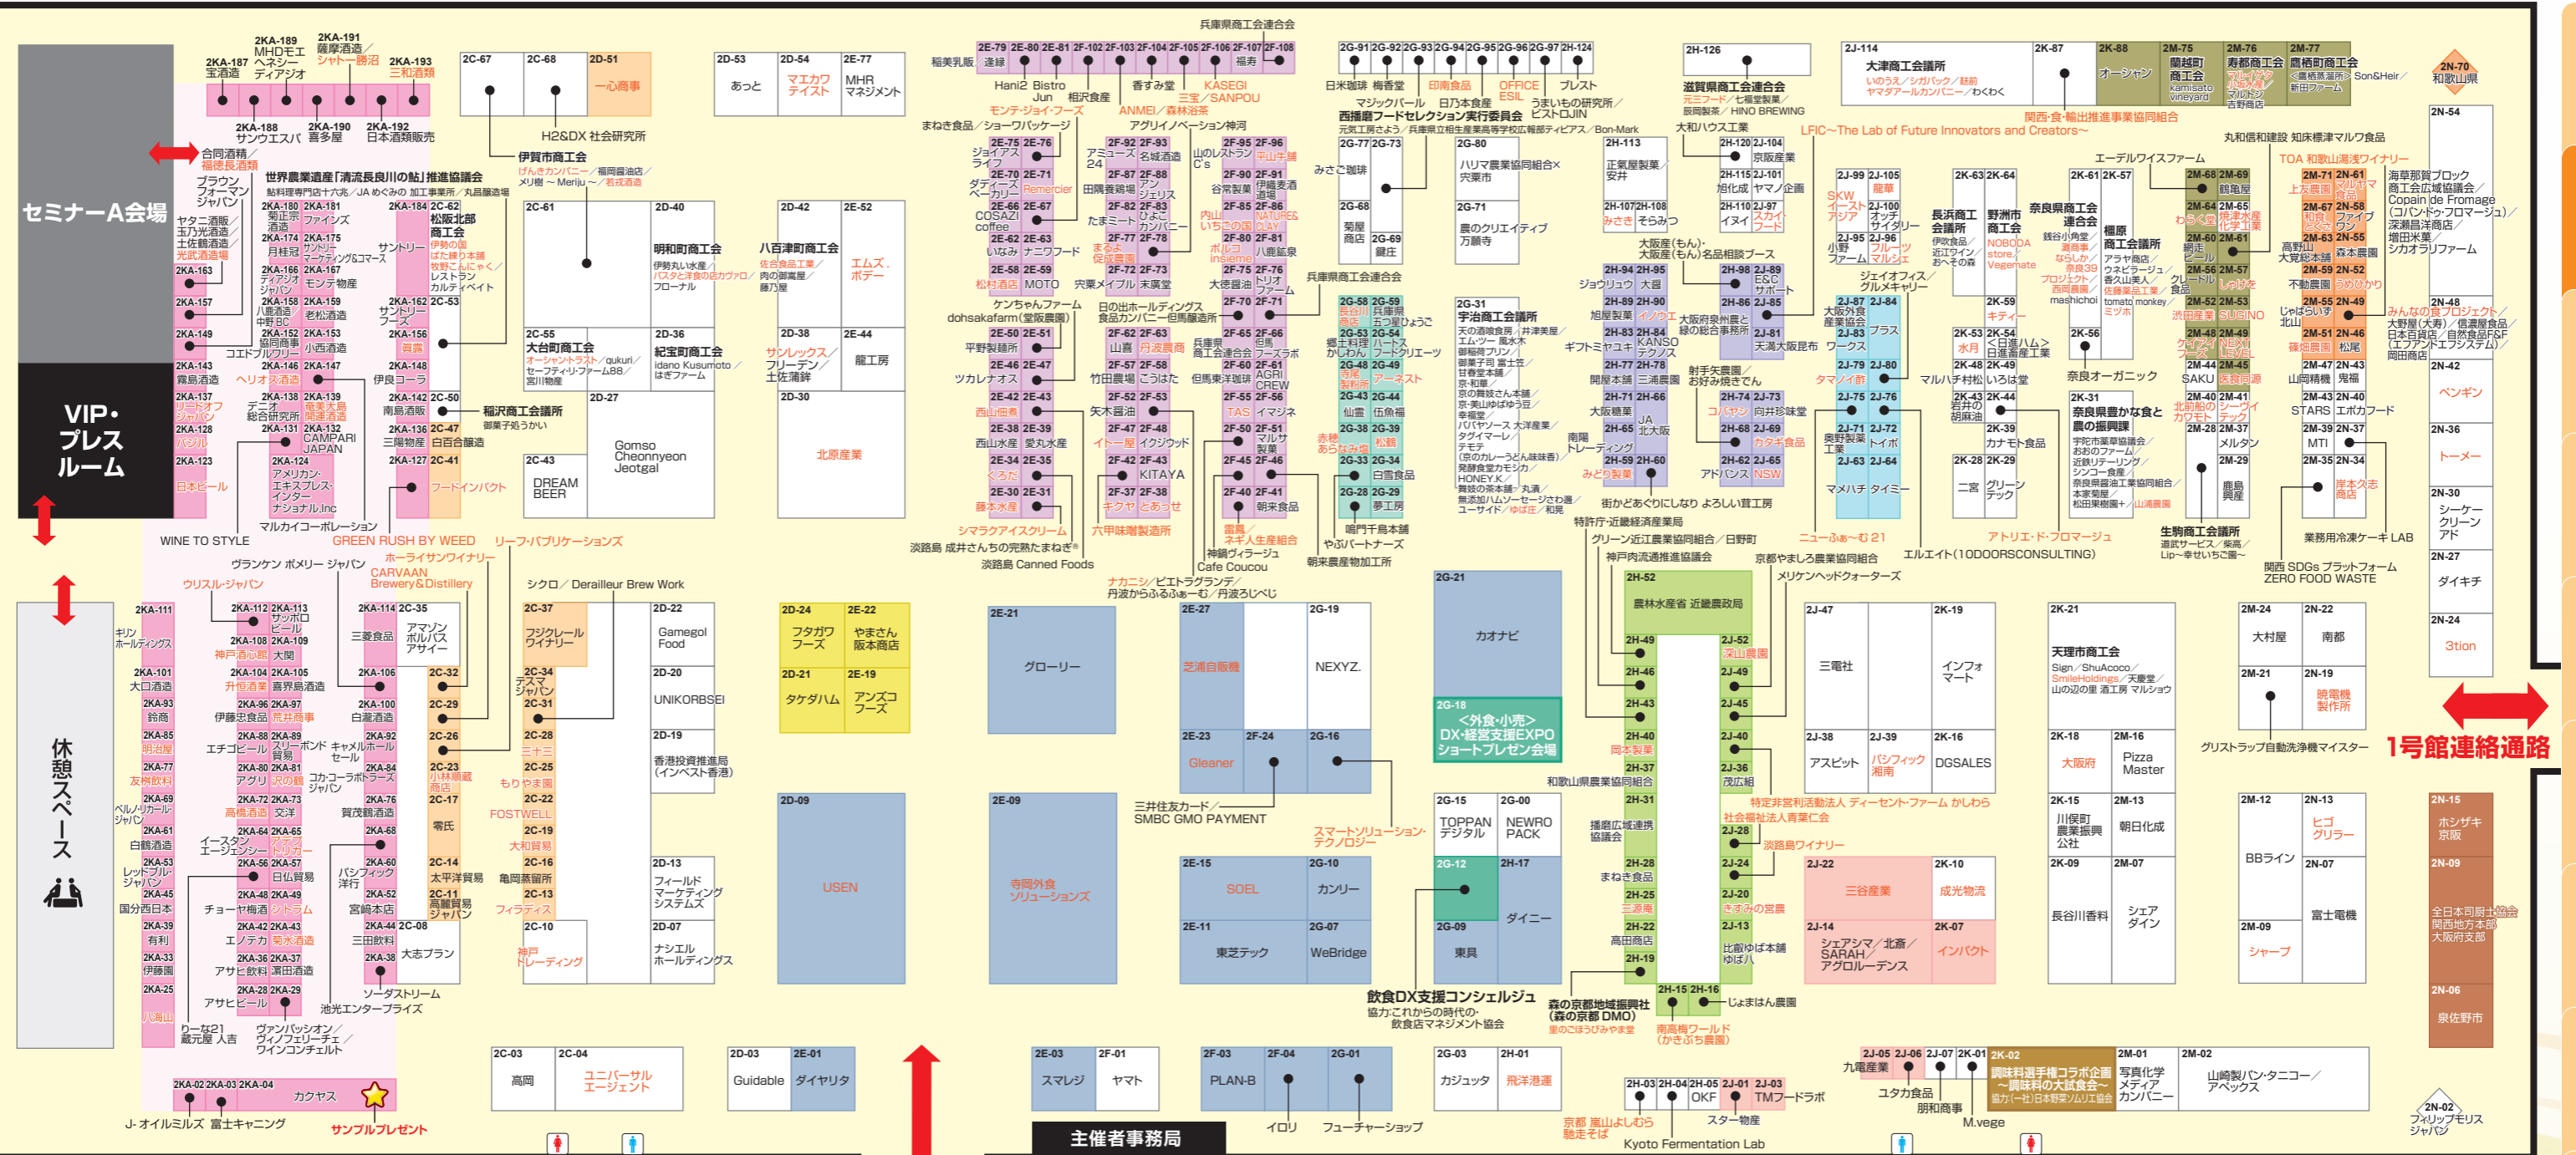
セミナーA会場

VIP・プレスルーム

休憩スペース

主催者事務局

1号館連絡通路

2KA-189 MHDモエ ヘネシー ディアジオ
2KA-191 薩摩酒造／シャトー勝沼
2KA-187 宝酒造
2KA-193 三和酒類
2KA-188 サンウエスパ
2KA-190 喜多屋
2KA-192 日本酒類販売

合同酒精／福徳長酒類
ブラウン フォーマン ジャパン
ヤター酒販／玉乃光酒造／土佐鶴酒造／光武酒造場

世界農業遺産「清流長良川の鮎」推進協議会
鮎料理専門店十六恋／JA めぐみの 加工事業所／丸昌醸造場

2KA-163
2KA-157
2KA-149
2KA-143 霧島酒造
2KA-137 リードオフジャパン
2KA-128 バジル
2KA-123 日本ビール

2KA-180 菊正宗酒造
2KA-181 ファインズ
2KA-174 月桂冠
2KA-175 サントリーマーケティング&コマース
2KA-166 ディアジオジャパン
2KA-167 モンテ物産
2KA-158 八鹿酒造 中野BC
2KA-159 老松酒造
2KA-152 協同商事 コエドブルワリー
2KA-153 小西酒造
2KA-146
2KA-147 ヘリオス酒造
2KA-138 デーオー 総合研究所
2KA-139 薩摩大島 開運酒造
2KA-131
2KA-132 CAMPARI JAPAN
2KA-124 アメリカン・エキスプレス・インターナショナル,Inc

2KA-184 2C-62 松阪北部商工会
サントリー
伊勢の国 ぱたぱ本舗 牧野こんにゃく／レストラン カルティベイト
2KA-162 2C-53 サントリーフーズ
2KA-156 菊露
2KA-148 伊良コーラ
2KA-142 2C-50 南島酒販
稲沢商工会議所
御菓子処うかい
2KA-136 2C-47 三陽物産 白百合醸造
2KA-127 2C-41 フードインパクト

マルカイコーポレーション
WINE TO STYLE
GREEN RUSH BY WEED
リーフ・パブリケーションズ
ヴラノケン ポメリー ジャパン
ホーライサンワイナリー
CARVAAN Brewery&Distillery
ウリスル・ジャパン

2KA-111 キリンホールディングス
2KA-101 大口酒造
2KA-93 鈴乃
2KA-85 明治屋
2KA-77 友桝飲料
2KA-69 ベルリカール・ジャパン
2KA-61 白鶴酒造
2KA-53 レッドブル・ジャパン
2KA-45 国分西日本
2KA-39 有利
2KA-33 伊藤園
2KA-25
八海山

2KA-112 2KA-113 サッポロビール
2KA-108 2KA-109 神戸酒心館 大関
2KA-104 2KA-105 升億酒業 喜界島酒造
2KA-96 2KA-97 伊藤忠食品 荒井商事
2KA-88 2KA-89 エチゴビール スリーボンド貿易
2KA-80 2KA-81 アグリ 沢の鶴
2KA-72 2KA-73 高橋酒造 交洋
2KA-64 2KA-65 イースタン・エージェンシー アイデア・トリガー
2KA-56 2KA-57 日仏貿易
2KA-48 2KA-49 チョーヤ梅酒 シトラム
2KA-42 2KA-43 エノテカ 菊水酒造
2KA-36 2KA-37 アサヒ飲料 濵田酒造
2KA-28 2KA-29 アサヒビール
りーな21 蔵元屋 人吉
ヴァンパッシオン／ヴィノフェリーチェ／ワインコンチェルト

2KA-114 2C-35 三菱食品 アマゾンポルパス アサイー
2KA-106
2KA-100 白瀧酒造
2KA-92 キャルホールセール
2KA-84 コカ・コーラボトラーズジャパン
2KA-76 賀茂鶴酒造
2KA-68
2KA-60 パシフィック洋行
2KA-52 宮崎本店
2KA-44 2C-08 三田飲料
2KA-38 大志ブラン
ソーダストリーム
池光エンタープライズ

2C-32
2C-29
2C-26
2C-23 小林興産 商店
2C-17 零氏
2C-14 太平洋貿易
2C-11 高麗貿易ジャパン

2KA-02 2KA-03 2KA-04 カクヤス
J-オイルミルズ 富士キャニング
サンプルプレゼント

2C-67 2C-68 2D-51 一心商事
H2&DX 社会研究所
伊賀市商工会
げんきカンパニー／福岡醤油店／メリ樹～Meriju～／若戎酒造
2C-61
2D-40 明和町商工会
伊勢丸い水産／パスタと洋食の店ガウロ／フローナル
2C-55 大台町商工会
オーシャントラスト／qukuri／セーフティ・リファーム88／宮川物産
2D-36 紀宝町商工会
idano Kusumoto／はぎファーム
2D-27 Gomso Cheonnyeon Jeotgal
2C-43 DREAM BEER

2D-53 あっと
2D-54 マエカワ テイスト
2E-77 MHR マネジメント
2D-42 八百津町商工会
佐合食品工業／肉の御嵩屋／藤乃屋
2E-52 エムズ・ボデー
2D-38 サンレックス／フリーデン／土佐清鮮
2E-44 龍工房
2D-30 北羅産業

兵庫県商工会連合会
2E-79 2E-80 2E-81 2F-102 2F-103 2F-104 2F-105 2F-106 2E-107 2F-108
稲美乳販 逢縁 Hani2 Bistro Jun 相沢食産 香すみ堂 KASEGI 三宝／SANPOU 福寿
モンテ・ジョイ・フーズ ANMEI／森林浴茶
まねき食品／ショーワパッケージ アグリイノベーション神河
2E-75 2E-76 ジョイアス ライフ
2E-70 2E-71 ダディーズベーカリー Remercier
2E-66 2E-67 COSAZI coffee
2E-62 2E-63 いなみ ナニワフード
2E-58 2E-59 松浦酒店 MOTO
ケンちゃんファーム
dohsakafarm(堂阪農園)
2E-50 2E-51 平野製麺所
2E-46 2E-47 ツカレナオス
2E-42 2E-43 西山商
2E-38 2E-39 西山水産 愛丸水産
2E-34 2E-35 くろだ
2E-30 2E-31 藤本水産
シマラクアイスクリーム
淡路島 成井さんちの完熟たまねぎ
淡路島 Canned Foods

2F-92 2F-93 アミーユ24 名城酒造
2F-87 2F-88 田隅養鶏場 アンジェリス
2F-82 2F-83 たまミート ひよこカンパニー
2F-77 2F-78 まるよ促成農園
2F-72 2F-73 宍粟メイプル 末廣堂
日の出ホールディングス
食品カンパニー但馬醸造所
2F-62 2F-63 山喜 丹波農商
2F-57 2F-58 竹田農園 こうはた
2F-52 2F-53 矢木醤油
2F-47 2F-48 イトー屋 イクシウッド
2F-42 2F-43 KITAYA
2F-37 2F-38 キクヤ とあつせ
六甲味噌製造所
ナカニシ／ピエトラグランデ／丹波からふるふぁーむ／丹波ろじべじ

山のレストラン C's
2F-95 2F-96 平山牛舗
2F-90 2F-91 谷常製菓 伊藤海苔店
2F-85 2F-86 内山いちご農園 NATURE&PLAY
2F-80 2F-81 ポレコinsieme 八鹿組
2F-75 2F-76 大徳醤油 トリオファーム
2F-70 2F-71
2F-65 2F-66 兵庫県商工会連合会 但馬 フーズラボ
2F-60 2F-61 但馬東洋珈琲 AGRI CREW
2F-55 2F-56 TAS イマジネ
2F-50 2F-51 マルサ製菓
2F-45 2F-46
2F-40 2F-41 朝来食品
雪嶋 ネギ人生産組合
神鍋ヴィラージュ Cafe Coucou
朝来農産物加工所

2G-91 2G-92 2G-93 2G-94 2G-95 2G-96 2G-97 2H-124
日本珈琲 梅香堂 印南食品 OFFICE ESIL ブレスト
マジックパール 日乃本食産 うまいもの研究所／ピストロJIN
西播磨フードセレクション実行委員会
元気工房さよう／兵庫県立相生産業高等学校広報部ディビアス／Bon-Mark
みさこ珈琲
2G-77 2G-73
2G-68 菊屋商店
2G-69 鍵庄
兵庫県商工会連合会
2G-58 2G-59 長谷川 兵庫県五つ星ひょうご
2G-53 2G-54 郷土料理かわん ハートフードクリエーツ
2G-48 2G-49 万才 製菓所 アーネスト
2G-43 2G-44 仙雲 伍魚福
2G-38 2G-39 赤穂あらなみ塩 松鶴
2G-33 2G-34 白雲食品
2G-28 2G-29 夢工房
唱門千鳥本舗
やぶパートナーズ

2G-80 ハリマ農業協同組合×宍粟市
2G-71 農のクリエイティブ 万願寺
2G-31 宇治商工会議所
天の酒喰食房／井津美屋／エムツー・アンド ミフソ／御菓司ブリン／御菓子司 富士庄／甘春堂本舗／京和膳／京の食彩たん本舗／京・美山ゆばゆう豆／幸福堂／バ バヤソース 大津屋本／タダイマーレ／テモテ（京のカレーうどん味徳香）／発酵食堂カモシカ／HONEY.K／舞妓の茶本舗・丸満／無添加ハムソーセージさわ輪／ユーサイド／ゆば庄／和晃

2H-113 正観屋製麺 安井
2H-107 2H-108 みさき そらみつ
大阪産（もん）・大阪産（もん）名品相談ブース
2H-94 2H-95 ジョイリュウ 大昌
2H-89 2H-90 旭屋製麺 イノウエ
2H-83 2H-84 ギフトミヤエ KANSO テクノス
2H-77 2H-78 開屋本舗 三浦農園
2H-71 2H-66 大阪糖菓 JA 北大阪
2H-65 南塩トレーディング
2H-59 2H-60 みどう製麺
街かどあぐりにしなり よろしい買工房
特許庁・近畿経済産業局
グリーン近江農業協同組合／日野町
神戸肉流通推進協議会

2H-126 滋賀県商工会連合会
元三フード／七菓堂製菓／服部製茶／HINO BREWING
大和ハウス工業
2H-120 2J-104 京阪産業
2H-115 2J-101 旭化成 ヤマノ企画
2H-110 2J-97 イヌイ スカイ・フード
2H-98 2J-89 ESC サポート
2H-86 2J-85 大阪府泉州農と緑の総合事務所
2J-81 天満大阪府市
射手矢農園／おやまの焼きさん
2H-74 2J-73 コバヤシ 向井珍味堂
2H-68 2J-69 カタギ食品
2H-62 2J-65 アドバンス NSW
2H-52 農林水産省 近畿農政局
2H-49 2J-52 深山農園
2H-46 2J-49
2H-43 2J-45
2H-40 2J-40 岡本製菓
2H-37 2J-36 茂広組
2H-31 和歌山県農業協同組合
播磨広域連携協議会
2J-28 2H-28 まねき食品
2J-24 2H-25 三浦商
2J-20 きすみの営農
2H-22 2J-13 高田商店
2H-19 比叡ゆば本舗ゆば八
2H-15 2H-16 じょうまはん農園
森の京都地域振興社（森の京都DMO）
里のごぼうびみやま堂
南高梅ワールド（かきぶち農園）
特定非営利活動法人 ディーセント・ファーム かしわら
社会福祉法人 青葉仁会
淡路島ワイナリー

LFIC～The Lab of Future Innovators and Creators～
2J-114 大津商工会議所
いのうえ／シガパン／琵翻／ヤマダアールカンパニー／わくわく
2K-87
2K-88 オーシャン
2M-75 関越町商工会 kamisato vineyard
2M-76 寿都町商工会 マルイチ 大寿 マルドン 古野商店
2M-77 鷹栖町商工会 ＜鷹栖旅游所＞新田ファーム
Son&Heir
2N-70 和歌山県
関西食・輸出推進事業協同組合
丸和和建設 知床標津マルワ食品
エーデルワイスファーム
TOA 和歌山湯浅ワイナリー

2J-99 2J-105 SKW イーストアジア 龍華
2J-100 オッチサイダリー
2J-95 2J-96 小野ファーム フルーツマルシェ
ジェイオフィス／グルメキャリー
2J-87 2J-84 大阪外食産業協会
2J-83 プラス ワークス
2J-79 2J-80 タマノイ酢
2J-75 2J-76
2J-71 2J-72 奥野製菓工業 トイボ
2J-63 2J-64 マメハチ タイミー
ニューふぁ～む21

2K-63 2K-64 長浜商工会議所 伊吹食品／近江ワイン／おーその森
野洲市商工会 NOBODA store／Vegemate
2K-59 キティー
2K-53 2K-54 水月 ＜日進ハム＞日進産業工業
2K-48 2K-45 マルハチ村松 いろは堂
2K-43 2K-44 岩井の胡麻油
2K-39 カナモト食品
2K-28 2K-29 二宮 グリーンテック
アトリエ・ド・フロマージュ
エルエイト（10DOORSCONSULTING）

奈良県商工会連合会 銘谷小角堂／酒商店／ならしか／森良39／プロジェクト／西岡農園 mashichoi
2K-61 2K-57 橿原商工会議所 アラヤ商店／ウネビラージュ／香久山美人／佐藤菓品工業 tomato monkey／ミツネ
2K-56
奈良オーガニック
2K-31 奈良県豊かな食と農の振興課
宇陀市薬草協議会／おおのファーム／近鉄リテーリング／シンコー食産／奈良県果樹温工業協同組合／本家梨屋／松田果樹園／山添農園

2M-68 2M-69 鶴亀屋
2M-64 2M-65 わらく堂 焼津水産化学工業
2M-60 2M-61 網走ビール
2M-56 2M-57 クレードル食品 しまずや
2M-52 2M-53 渋田産業 SUGINO
2M-48 2M-49 グリーンフーズ NEXTLEVEL
2M-44 2M-45 SAKU 佐賀農業
2M-40 2M-41 北前船のカガモト シーウェイテック
2M-28 2M-37 メルタン
2M-29 鹿島興産
生駒商工会議所
道武サービス／紫霞／Lip～幸せいちご園～

2M-71 2N-61 上友農園 ドルチェマリオ
2M-67 2N-58 和食でよう ファイブワン
2M-63 2N-55 高野山大観総本舗 森本農園
2M-59 2N-52 不動農園 うめひかり
2M-55 2N-49 じゃばらいず北山
2M-51 2N-46 篠田農園 松尾
2M-47 2N-43 山岡精機 鬼桶
2M-43 2N-40 STARS エボカフード
2M-39 2N-37 MTI
2M-35 2N-34 岸本久志商店
みんなの食プロジェクト
業務用冷凍ケーキ LAB
関西 SDGs プラットフォーム ZERO FOOD WASTE

海草那賀ブロック商工会広域連絡協議会（コパンド・フロマージュ）／Copain de Fromage／深瀬昌洋商店／増田米麦／シカオラファーム
2N-54
2N-48 大野屋（大寿）／億濃屋食品／日本百貨店／自然食品F&F（エフアンドエフシステム）／岡田商店
2N-42 ベンギン
2N-36 トーメー
2N-30 シーケークリーンアド
2N-27 ダイキチ
2N-24 3tion
2N-22 南部
2M-24 大村屋
2M-21
2N-19 暁電機製作所
グリストラップ自動洗浄機マイスター
2M-12 BBライン
2N-13 ヒゴグリラー
2N-07 富士電機
2M-09 シャープ
2N-15 ホシザキ京阪
2N-09 全日本司厨士協会 関西地方本部 大阪府支部
2N-06 泉佐野市
2N-02 フィリップモリスジャパン

2D-24 フタガワフーズ
2E-22 やまさん阪本商店
2D-21 タケダハム
2E-19 アンズコフーズ
2D-22 Gamegol Food
2D-20 UNIKORBSEI
2D-19 香港投資推進局（インベスト香港）
2D-13 フィールドマーケティングシステムズ
2D-07 ナシエル ホールディングス
2C-37 フジクレールワイナリー
2C-34 テスマ ジャパン
2C-31
2C-28 三十三
2C-25 もりやま園
2C-22 FOSTWELL
2C-19 大和貿易
2C-16 亀岡蒸留所
2C-13 フィラティス
2C-10 神戸トレーディング
シクロ／Derailleur Brew Work

2D-09
2E-21 グローリー
2E-09 寺岡外食ソリューションズ
USEN
2E-27 芝浦自販機
2G-19 NEXYZ.
2E-23 Gleaner
2F-24
2G-16
三井住友カード／SMBC GMO PAYMENT
スマートソリューション・テクノロジー
2E-15 SOEL
2G-10 カンリー
2E-11 東芝テック
2G-07 WeBridge
2G-21 カオナビ
2G-18 ＜外食・小売＞DX・経営支援EXPO ショートプレゼン会場
2G-15 TOPPANデジタル
2G-00 NEWRO PACK
2G-12
2H-17 ダイニー
2G-09 東具
飲食DX支援コンシェルジュ
協力：これからの時代の飲食店マネジメント協会

京都やましろ農業協同組合
メリケンヘッドフォーターズ
2J-47 三電社
2K-19 インフォマート
2J-38 アスピット
2J-39 パシフィック洋行
2K-16 DGSALES
2J-22 三谷産業
2K-10 成光物流
2J-14 シェアシマ／北斎／SARAH／アグロルーデンス
2K-07 インパクト
2K-21 天理市商工会
Sign／ShuAcoco／SmileHoldings／天慶堂／山の辺の里 酒工房 マルショウ
2K-18 大阪府
2M-16 Pizza Master
2K-15 川俣町農業振興公社
2M-13 朝日化成
2K-09 長谷川香料
2M-07 シェアダイン

2C-03 高岡
2C-04 ユニバーサルエージェント
2D-03 Guidable
2E-01 ダイヤリタ
2E-03 スマレジ
2F-01 ヤマト
2F-03 PLAN-B
2F-04
2G-01
イロリ フューチャーショップ
2G-03 カジュッタ
2H-01 飛洋通運
2H-03 2H-04 2H-05 2J-01 2J-03 OKF TMフードラボ
スター物産
京都 嵐山よしむら 魅走そば
Kyoto Fermentation Lab
2J-05 2J-06 2J-07 2K-01 九電産業
ユタカ食品
明和商事
M.vege
2K-02 調味料選手権コラボ企画 ～調味料の大試食会～ 協力（一社）日本野菜ソムリエ協会
2M-01 写真化学 メディアカンパニー
2M-02 山崎製パン・タニコー／アペックス